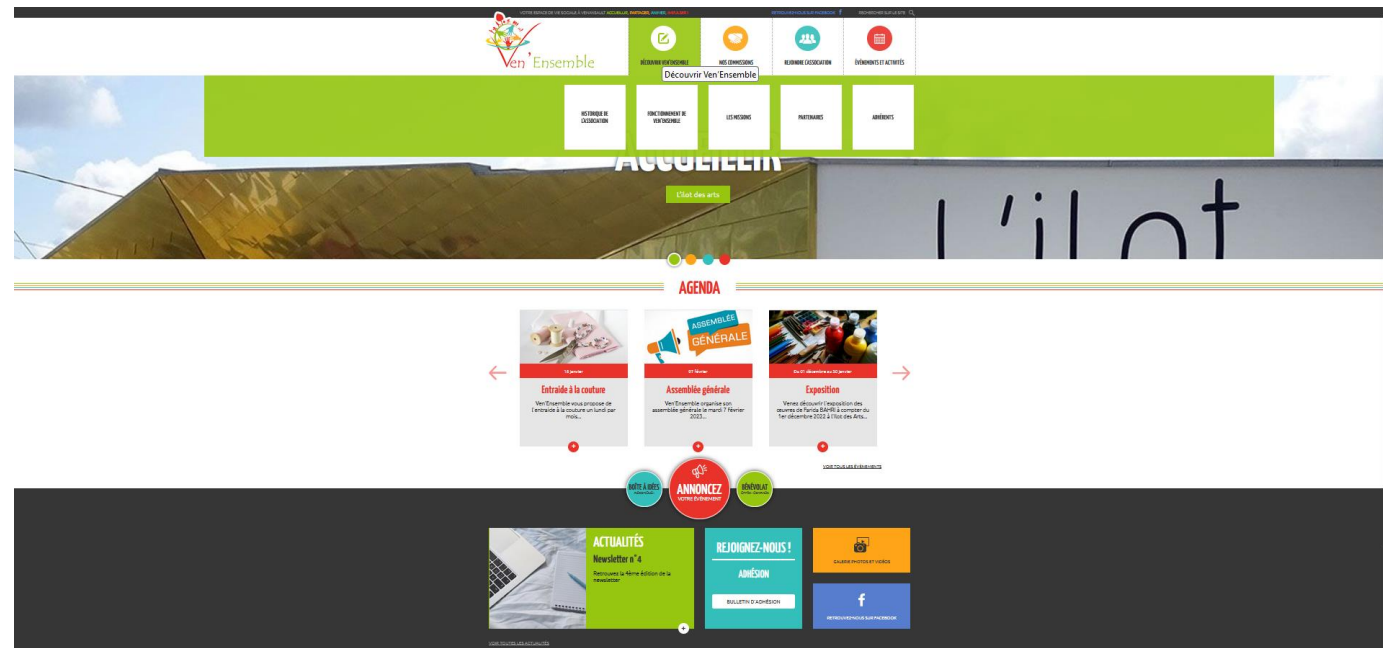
VOTRE SERVICE DE VIE SOCIALE À VENASQUE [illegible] ACCUEILLIR, PARTAGER, AIMER, INITIALISER RETROUVEZ-NOUS SUR FACEBOOK RECHERCHER SUR LE SITE

Ven'Ensemble

DÉCOUVRIR VEN'ENSEMBLE
NOS COMMISSIONS
REJOINDRE L'ASSOCIATION
ÉVÉNEMENTS ET ACTIVITÉS

Découvrir Ven'Ensemble

HISTORIQUE DE L'ASSOCIATION
FONCTIONNEMENT DE VEN'ENSEMBLE
LES MISSIONS
PARTENAIRES
ADHÉRENTS

ACCUEILLIR

L'îlot des arts

L'îlot

AGENDA

10 janvier
Entraide à la couture
Ven'Ensemble vous propose de l'entraide à la couture un lundi par mois...

ASSEMBLÉE GÉNÉRALE
07 février
Assemblée générale
Ven'Ensemble organise son assemblée générale le mardi 7 février 2023...

Du 01 décembre au 30 janvier
Exposition
Venez découvrir l'exposition des oeuvres de Farida BAHRI à compter du 1er décembre 2022 à l'îlot des Arts...

VOIR TOUS LES ÉVÉNEMENTS

BOÎTE À IDÉES
ANNONCEZ VOTRE ÉVÉNEMENT
BÉNÉVOLAT

ACTUALITÉS
Newsletter n°4
Retrouvez la 4ème édition de la newsletter

REJOIGNEZ-NOUS !
ADHÉSION
BULLETIN D'ADHÉSION

GALERIE PHOTOS ET VIDÉOS

RETROUVEZ-NOUS SUR FACEBOOK

VOIR TOUTES LES ACTUALITÉS